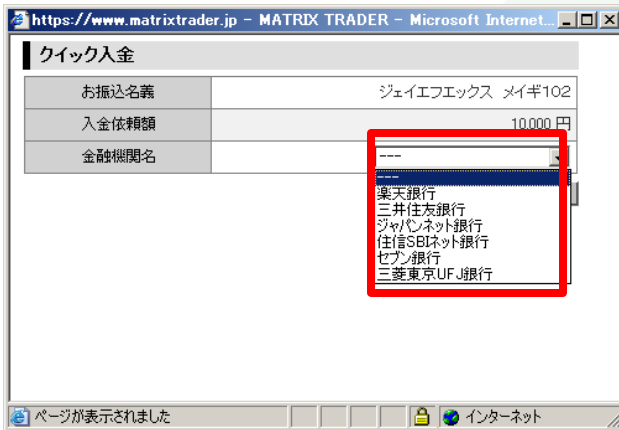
https://www.matrixtrader.jp - MATRIX TRADER - Microsoft Internet...

クイック入金

| お振込名義 | ジェイエフエックス メイギ102 |
|---|---|
| 入金依頼額 | 10,000 円 |
| 金融機関名 | --- |

---
楽天銀行
三井住友銀行
ジャパンネット銀行
住信SBIネット銀行
セブン銀行
三菱東京UFJ銀行

ページが表示されました
インターネット